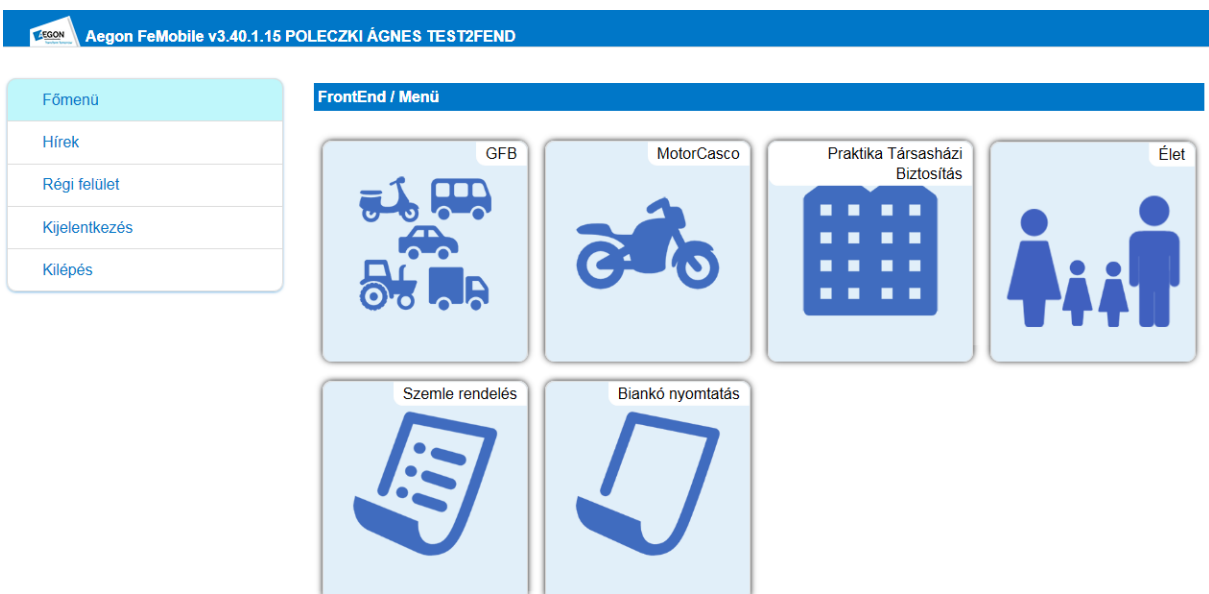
AEGON

Aegon FeMobile v3.40.1.15 POLECZKI ÁGNES TEST2FEND

Főmenü
Hírek
Régi felület
Kijelentkezés
Kilépés

FrontEnd / Menü

GFB

MotorCasco

Praktika Társasházi Biztosítás

Élet

Szemle rendelés

Biankó nyomtatás